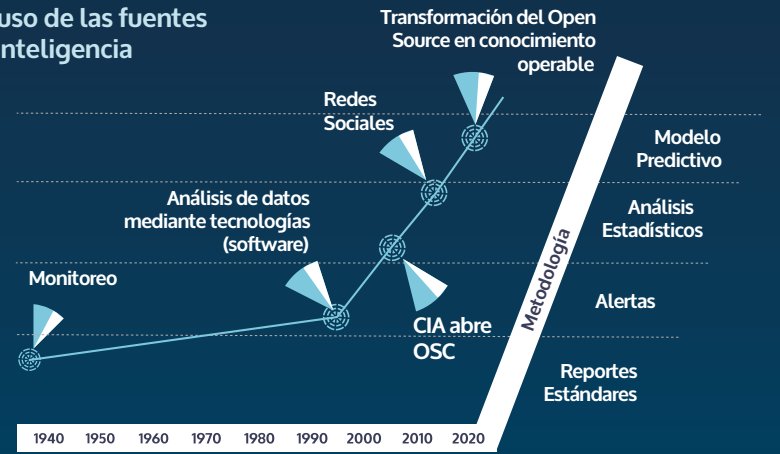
uso de las fuentes
nteligencia

Transformación del Open Source en conocimiento operable

Redes Sociales

Análisis de datos mediante tecnologías (software)

Monitoreo

CIA abre OSC

Metodología

Modelo Predictivo

Análisis Estadísticos

Alertas

Reportes Estándares

1940 1950 1960 1970 1980 1990 2000 2010 2020